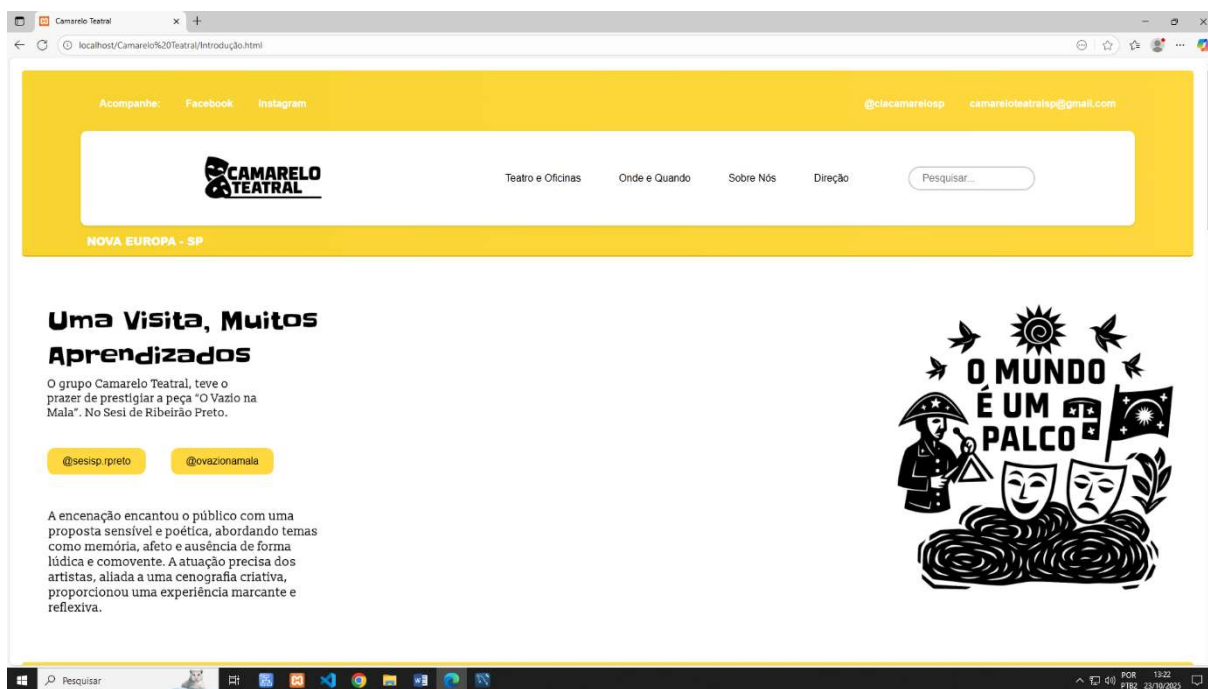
Camarelo Teatral × +

localhost/Camarelo%20Teatral/Introdução.html

Acompanhe: Facebook Instagram

@ciacamarelosp camareloteatralsp@gmail.com

CAMARELO TEATRAL

Teatro e Oficinas Onde e Quando Sobre Nós Direção Pesquisar...

NOVA EUROPA - SP

Uma Visita, Muitos Aprendizados

O grupo Camarelo Teatral, teve o prazer de prestigiar a peça "O Vazio na Mala". No Sesi de Ribeirão Preto.

@sesisp.rpreto @ovazionamala

A encenação encantou o público com uma proposta sensível e poética, abordando temas como memória, afeto e ausência de forma lúdica e comovente. A atuação precisa dos artistas, aliada a uma cenografia criativa, proporcionou uma experiência marcante e reflexiva.

O MUNDO É UM PALCO

Pesquisar

POR PTB2 13:22 23/10/2025